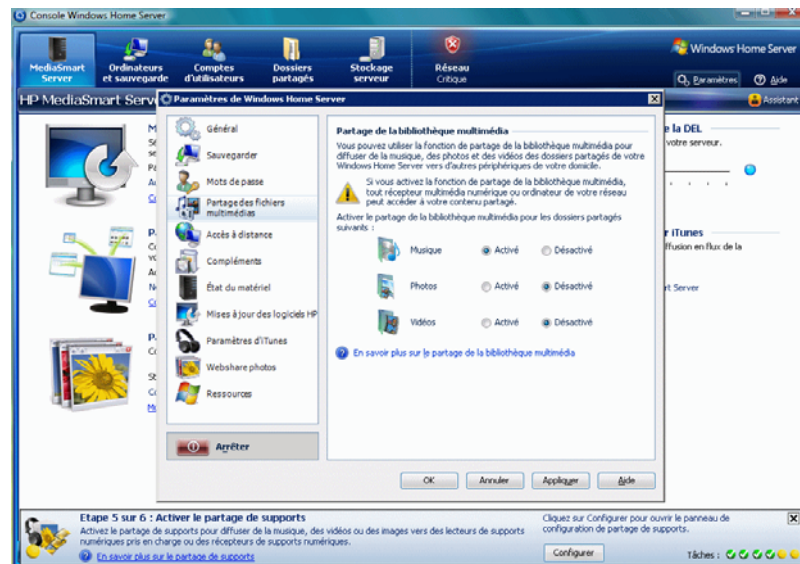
Console Windows Home Server

MediaSmart Server | Ordinateurs et sauvegarde | Comptes d'utilisateurs | Dossiers partagés | Stockage serveur | Réseau Critique

Windows Home Server

Paramètres | Aide

HP MediaSmart Serv

Assistant

Paramètres de Windows Home Server

Général
Sauvegarder
Mots de passe
Partage des fichiers multimédias
Accès à distance
Compléments
État du matériel
Mises à jour des logiciels HP
Paramètres d'iTunes
Webshare photos
Ressources

Arrêter

Partage de la bibliothèque multimédia

Vous pouvez utiliser la fonction de partage de la bibliothèque multimédia pour diffuser de la musique, des photos et des vidéos des dossiers partagés de votre Windows Home Server vers d'autres périphériques de votre domicile.

Si vous activez la fonction de partage de la bibliothèque multimédia, tout récepteur multimédia numérique ou ordinateur de votre réseau peut accéder à votre contenu partagé.

Activer le partage de la bibliothèque multimédia pour les dossiers partagés suivants :

Musique | Activé | Désactivé
Photos | Activé | Désactivé
Vidéos | Activé | Désactivé

En savoir plus sur le partage de la bibliothèque multimédia

OK | Annuler | Appliquer | Aide

la DEL
votre serveur.

iTunes
ffusion en flux de la

rt Server

Etape 5 sur 6 : Activer le partage de supports
Activez le partage de supports pour diffuser de la musique, des vidéos ou des images vers des lecteurs de supports numériques pris en charge ou des récepteurs de supports numériques.
En savoir plus sur le partage de supports

Cliquez sur Configurer pour ouvrir le panneau de configuration de partage de supports.

Configurer

Tâches :